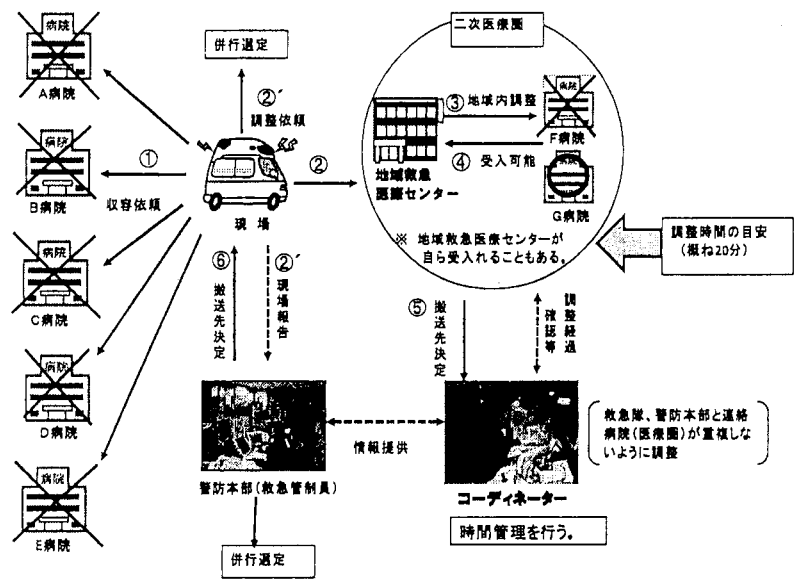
病院

A病院

病院

B病院

病院

C病院

病院

D病院

病院

E病院

併行選定

②´

調整依頼

①

収容依頼

現場

②

二次医療圏

③ 地域内調整

病院

F病院

④ 受入可能

地域救急医療センター

病院

G病院

※ 地域救急医療センターが自ら受入れることもある。

調整時間の目安（概ね20分）

⑥

搬送先決定

②´

現場報告

⑤

搬送先決定

調整経過確認等

情報提供

警防本部（救急管制員）

コーディネーター

救急隊、警防本部と連絡病院（医療圏）が重複しないように調整

時間管理を行う。

併行選定